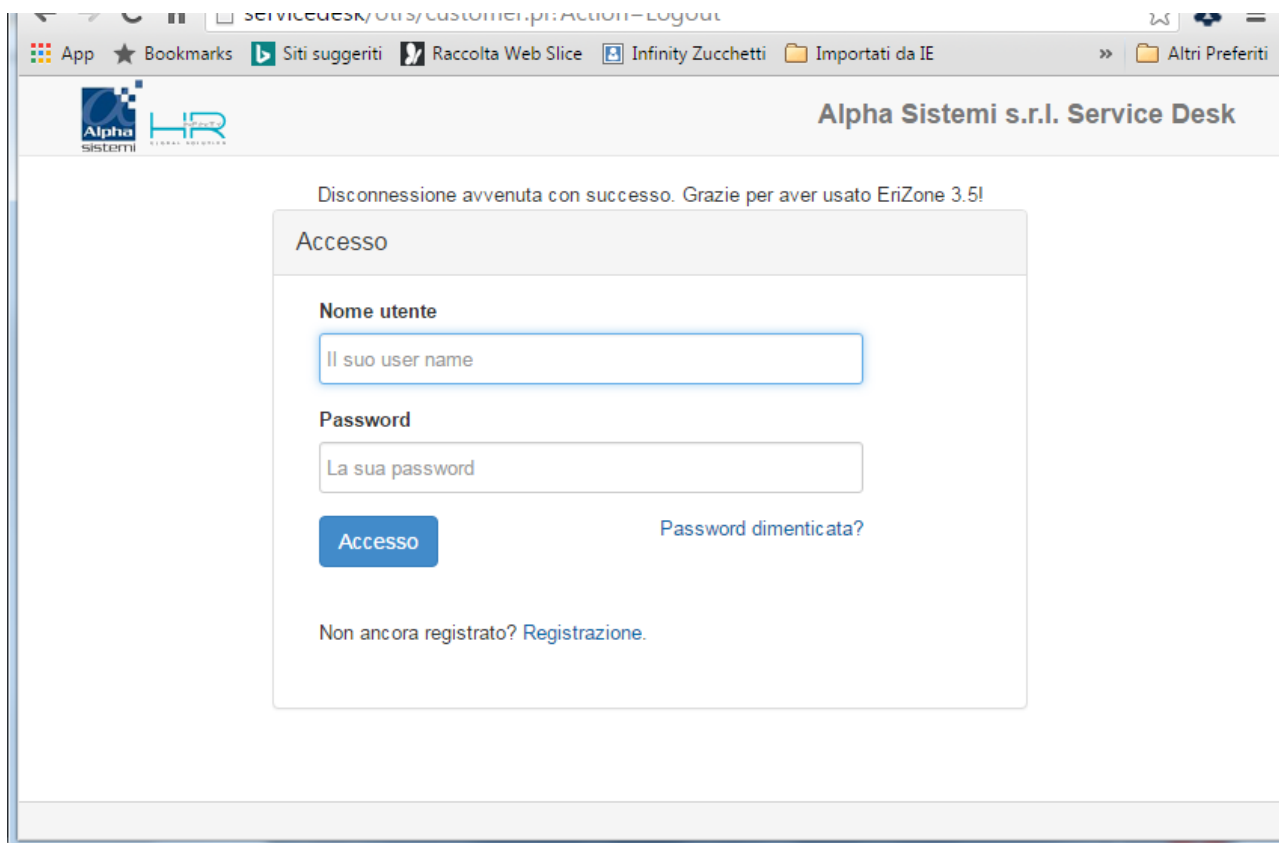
servicedesk/otrs/customer.pl?Action=Logout

App Bookmarks Siti suggeriti Raccolta Web Slice Infinity Zucchetti Importati da IE » Altri Preferiti

Alpha sistemi HR

Alpha Sistemi s.r.l. Service Desk

Disconnessione avvenuta con successo. Grazie per aver usato EriZone 3.5!

Accesso

Nome utente

Il suo user name

Password

La sua password

Accesso

Password dimenticata?

Non ancora registrato? Registrazione.